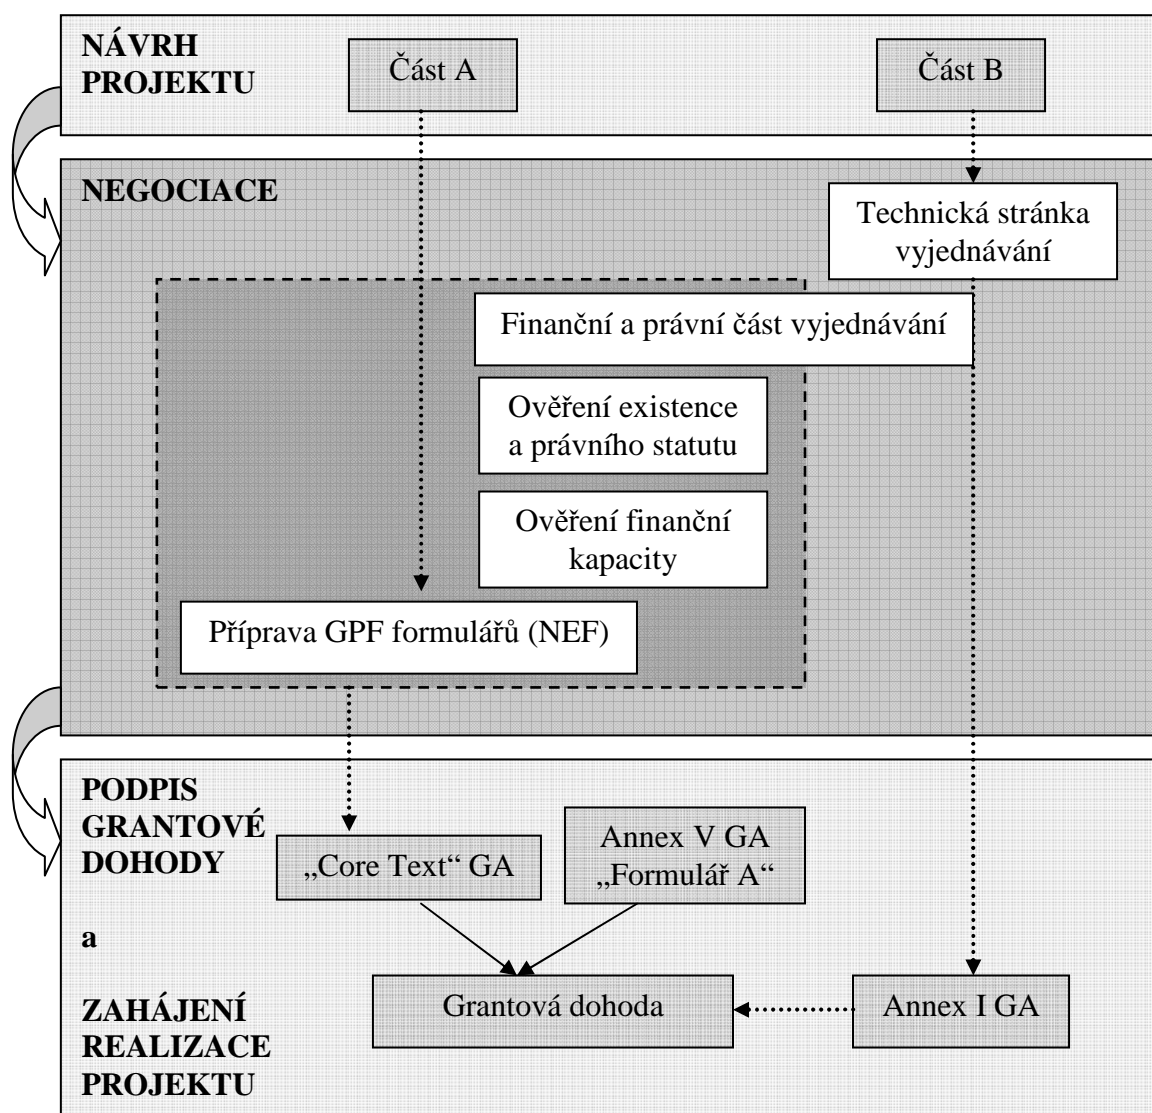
NÁVRH PROJEKTU

Část A

Část B

NEGOCIACE

Technická stránka vyjednávání

Finanční a právní část vyjednávání

Ověření existence a právního statutu

Ověření finanční kapacity

Příprava GPF formulářů (NEF)

PODPIS GRANTOVÉ DOHODY

a

ZAHÁJENÍ REALIZACE PROJEKTU

„Core Text“ GA

Annex V GA „Formulář A“

Grantová dohoda

Annex I GA